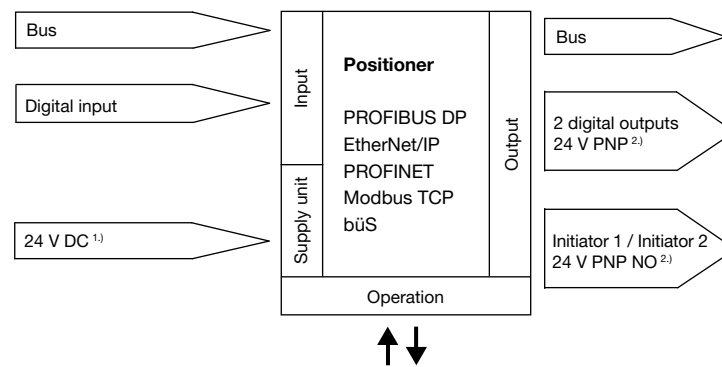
Bus

Digital input

24 V DC $^{1.)}$

Input

Supply unit

Positioner

PROFIBUS DP
EtherNet/IP
PROFINET
Modbus TCP
büS

Output

Operation

Bus

2 digital outputs
24 V PNP $^{2.)}$

Initiator 1 / Initiator 2
24 V PNP NO $^{2.)}$